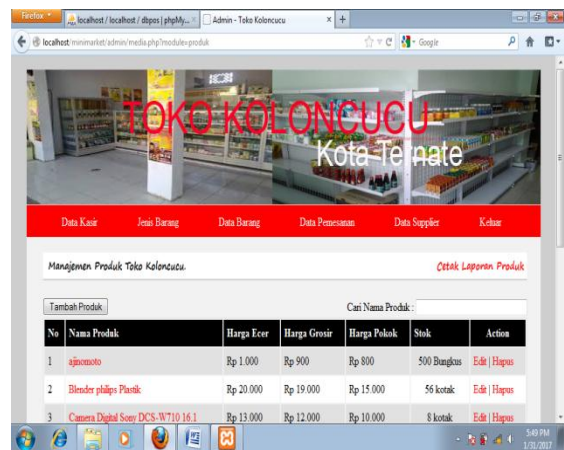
Firefox
localhost / localhost / dbpos | phpMy...
Admin - Toko Koloncucu
localhost/minimarket/admin/media.php?module=produk
Google

TOKO KOLONCUCU
Kota Ternate

Data Kasir
Jenis Barang
Data Barang
Data Pemesanan
Data Supplier
Keluar

Manajemen Produk Toko Koloncucu.
Cetak Laporan Produk

Tambah Produk
Cari Nama Produk :

| No | Nama Produk | Harga Ecer | Harga Grosir | Harga Pokok | Stok | Action |
|---|---|---|---|---|---|---|
| 1 | ajinomoto | Rp 1.000 | Rp 900 | Rp 800 | 500 Bungkus | Edit \| Hapus |
| 2 | Blender philips Plastik | Rp 20.000 | Rp 19.000 | Rp 15.000 | 56 kotak | Edit \| Hapus |
| 3 | Camera Digital Sony DCS-W710 16.1 | Rp 13.000 | Rp 12.000 | Rp 10.000 | 8 kotak | Edit \| Hapus |

5:49 PM
1/31/2017